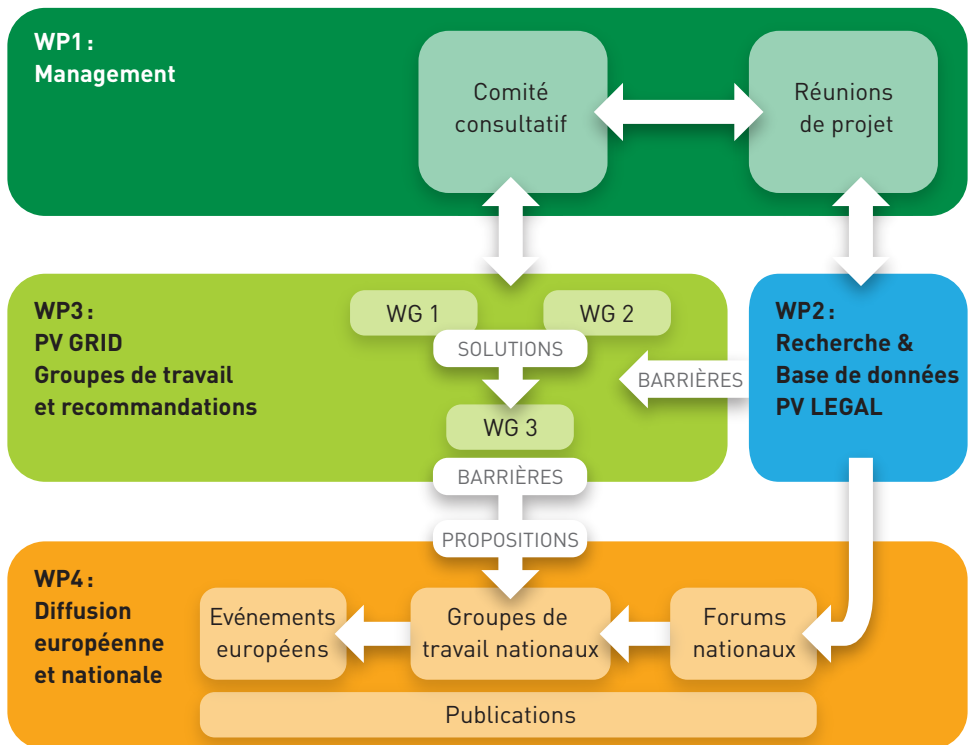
WP1 :
Management

Comité consultatif

Réunions de projet

WP3 :
PV GRID
Groupes de travail et recommandations

WG 1

WG 2

SOLUTIONS

WG 3

BARRIÈRES

BARRIÈRES

WP2 :
Recherche & Base de données PV LEGAL

PROPOSITIONS

WP4 :
Diffusion européenne et nationale

Evénements européens

Groupes de travail nationaux

Forums nationaux

Publications